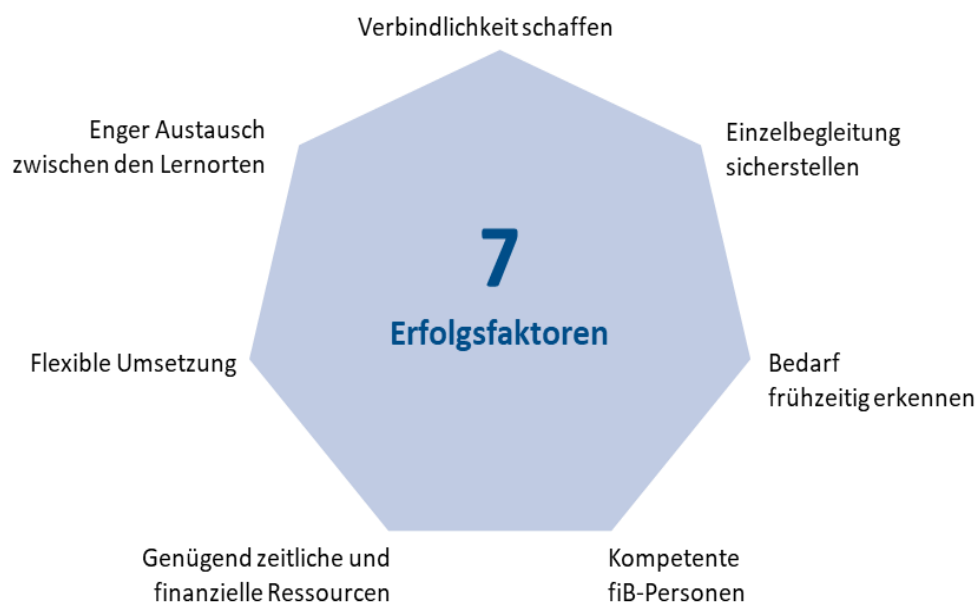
Verbindlichkeit schaffen

Einzelbegleitung sicherstellen

Bedarf frühzeitig erkennen

Kompetente fiB-Personen

Genügend zeitliche und finanzielle Ressourcen

Flexible Umsetzung

Enger Austausch zwischen den Lernorten

7

Erfolgsfaktoren